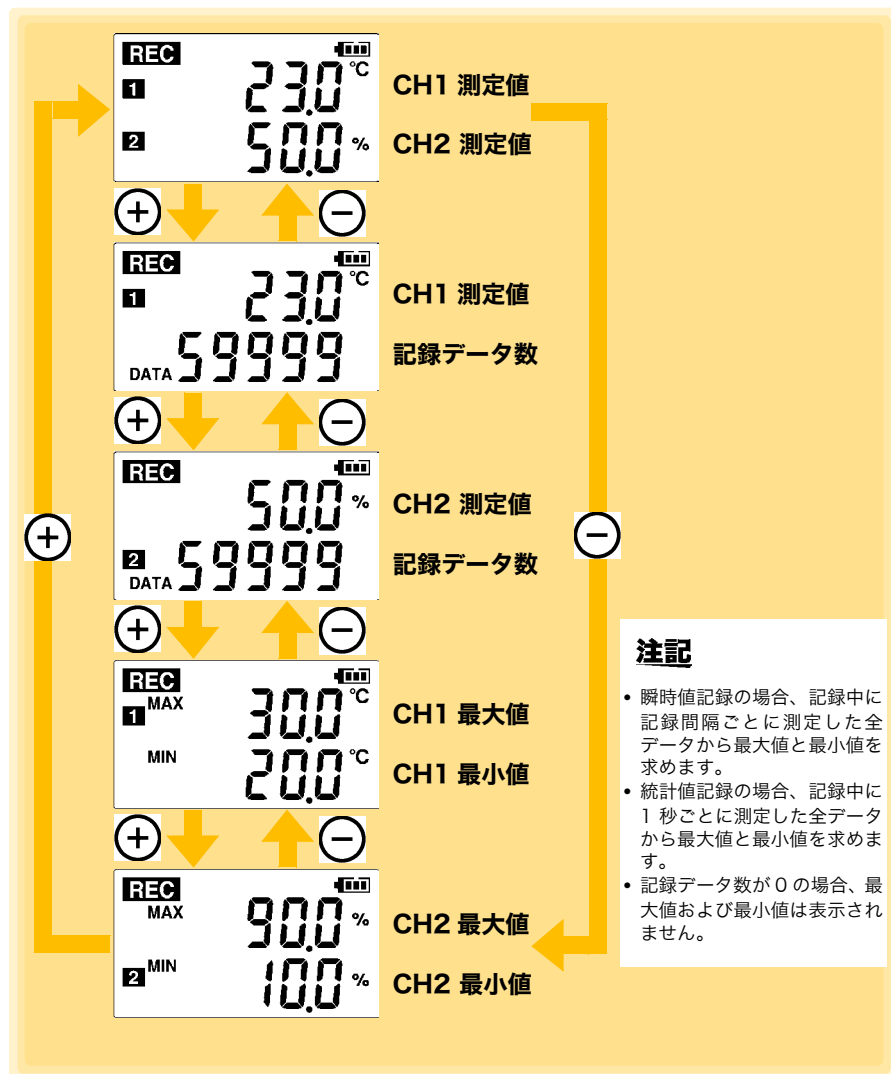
REC
1
23.0 °C
2
50.0 %
CH1 測定値
CH2 測定値

REC
1
23.0 °C
DATA 59999
CH1 測定値
記録データ数

REC
50.0 %
2
DATA 59999
CH2 測定値
記録データ数

REC
1 MAX
30.0 °C
MIN
20.0 °C
CH1 最大値
CH1 最小値

REC
MAX
90.0 %
2 MIN
10.0 %
CH2 最大値
CH2 最小値

注記

• 瞬時値記録の場合、記録中に記録間隔ごとに測定した全データから最大値と最小値を求めます。
• 統計値記録の場合、記録中に 1 秒ごとに測定した全データから最大値と最小値を求めます。
• 記録データ数が 0 の場合、最大値および最小値は表示されません。